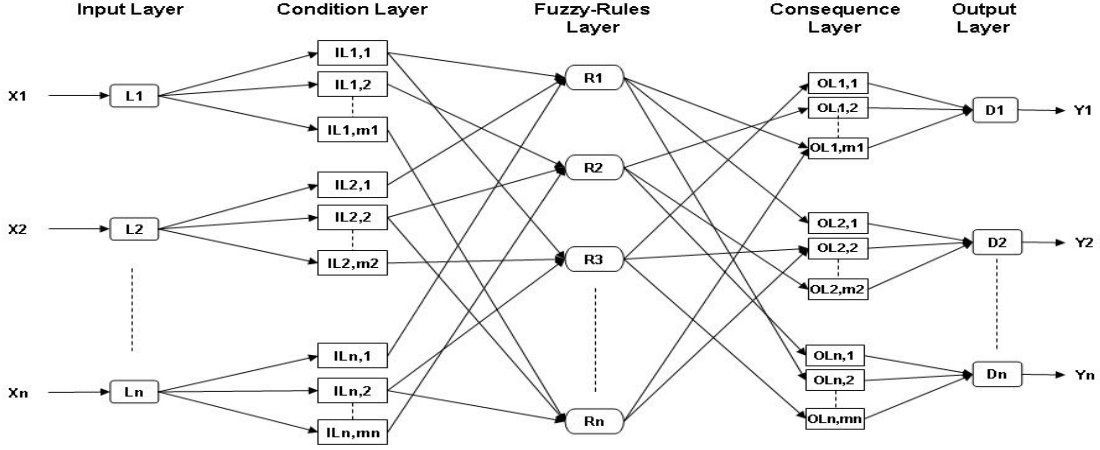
Input Layer

Condition Layer

Fuzzy-Rules Layer

Consequence Layer

Output Layer

X1

L1

IL1,1

IL1,2

IL1,m1

X2

L2

IL2,1

IL2,2

IL2,m2

Xn

Ln

ILn,1

ILn,2

ILn,mn

R1

R2

R3

Rn

OL1,1

OL1,2

OL1,m1

OL2,1

OL2,2

OL2,m2

OLn,1

OLn,2

OLn,mn

D1

Y1

D2

Y2

Dn

Yn